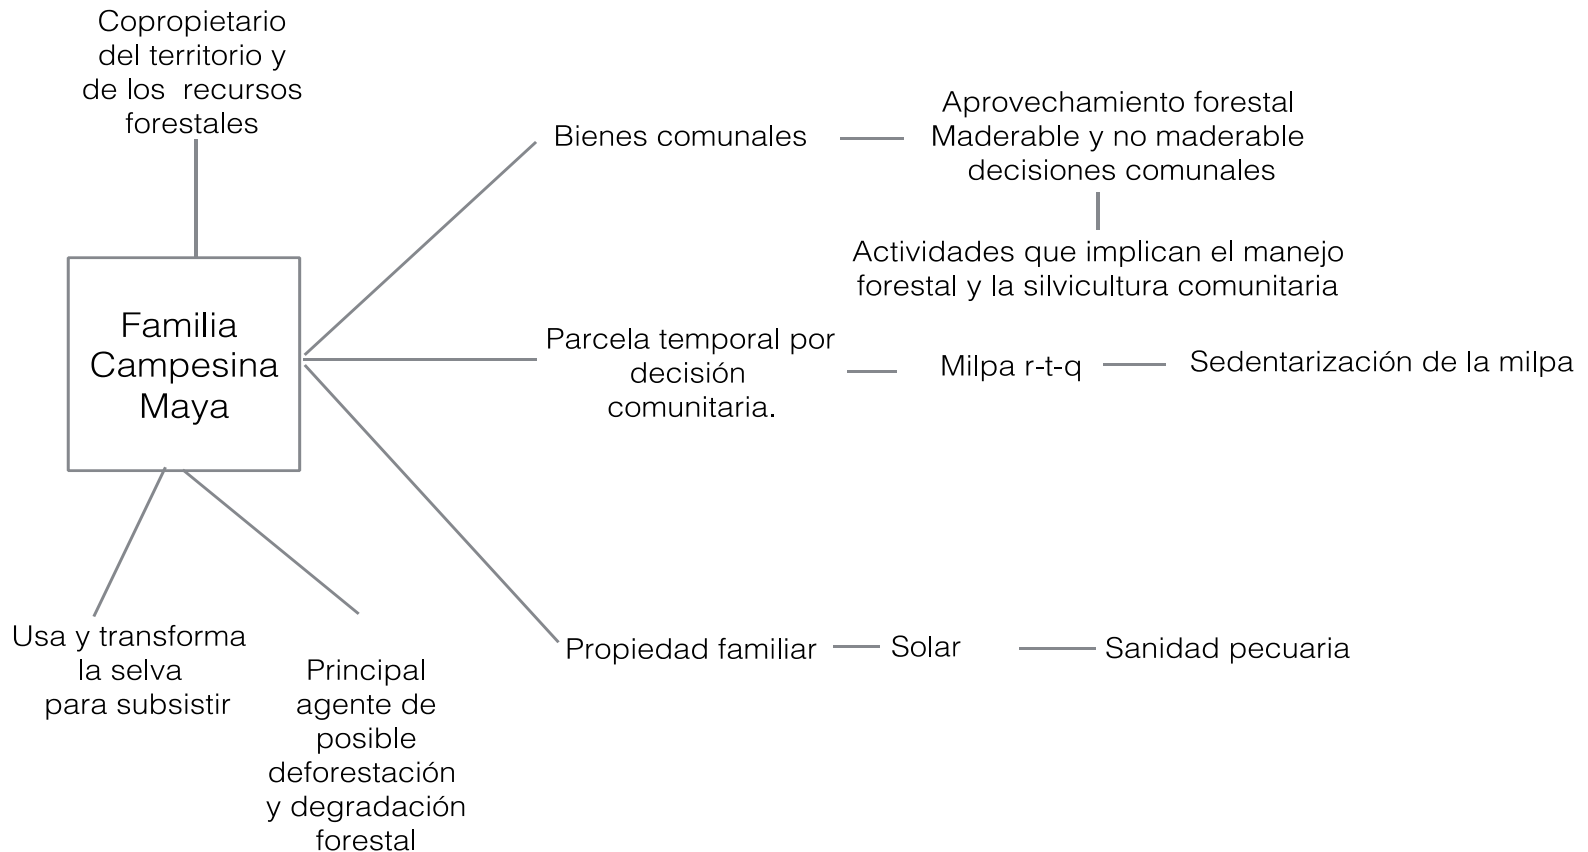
Copropietario del territorio y de los recursos forestales

Familia Campesina Maya

Bienes comunales

Aprovechamiento forestal Maderable y no maderable decisiones comunales

Actividades que implican el manejo forestal y la silvicultura comunitaria

Parcela temporal por decisión comunitaria.

Milpa r-t-q

Sedentarización de la milpa

Propiedad familiar

Solar

Sanidad pecuaria

Usa y transforma la selva para subsistir

Principal agente de posible deforestación y degradación forestal